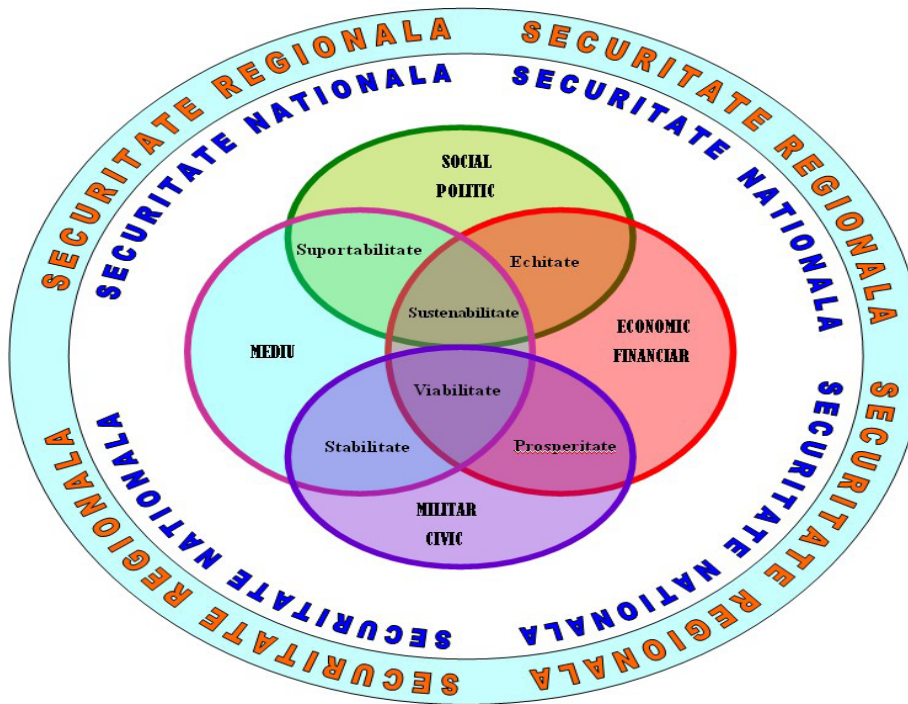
SECURITATE REGIONALA
SECURITATE REGIONALA
SECURITATE NATIONALA
SECURITATE NATIONALA

SOCIAL
POLITIC

Suportabilitate

Echitate

Sustenabilitate

MEDIU

ECONOMIC
FINANCIAR

Viabilitate

Stabilitate

Prosperitate

MILITAR
CIVIC

SECURITATE NATIONALA
SECURITATE NATIONALA
SECURITATE REGIONALA
SECURITATE REGIONALA